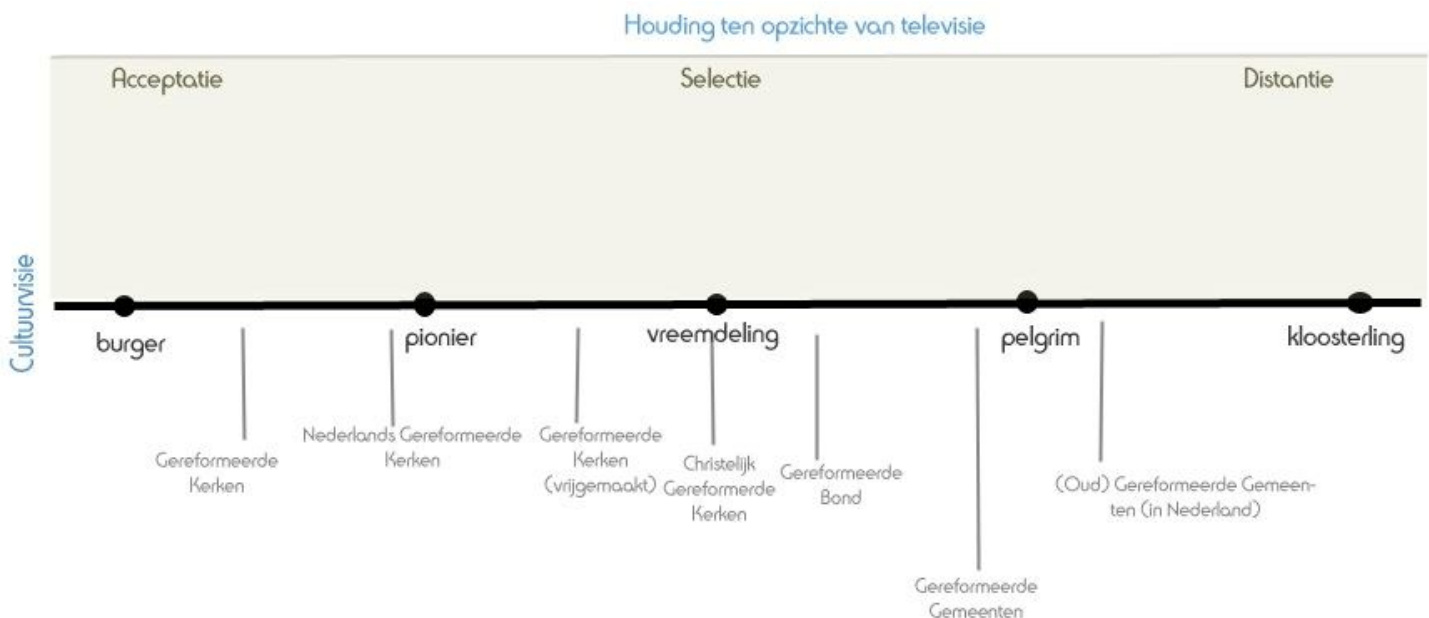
Houding ten opzichte van televisie

Acceptatie

Selectie

Distantie

Cultuurvisie

burger

pionier

vreemdeling

pelgrim

kloosterling

Gereformeerde Kerken

Nederlands Gereformeerde Kerken

Gereformeerde Kerken (vrijgemaakt)

Christelijk Gereformerde Kerken

Gereformeerde Bond

Gereformeerde Gemeenten

(Oud) Gereformeerde Gemeenten (in Nederland)